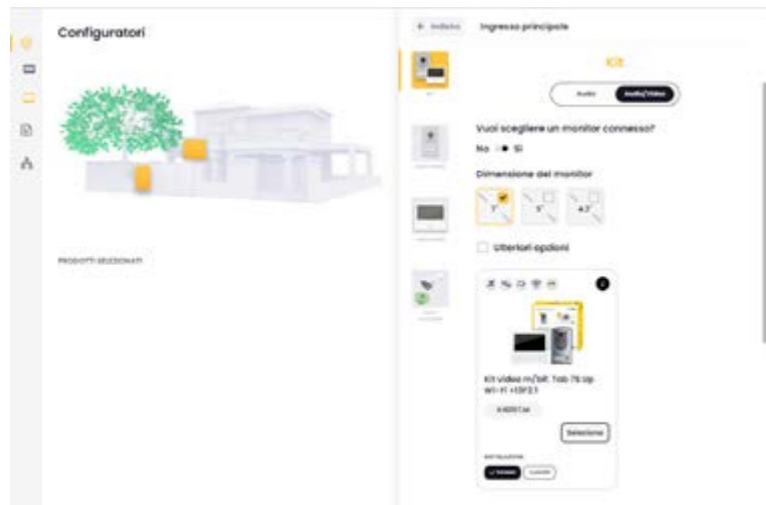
Configuratori

PRODOTTI SELEZIONATI

← Indietro Ingresso principale

Kit

Audio Audio/Video

Vuoi scegliere un monitor connesso?

No Sì

Dimensione del monitor

7" 7" 4.3"

Ulteriori opzioni

Kit video m/bif. Tab 7S Up Wi-Fi +13F2.1

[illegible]

Seleziona

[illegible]

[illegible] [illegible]